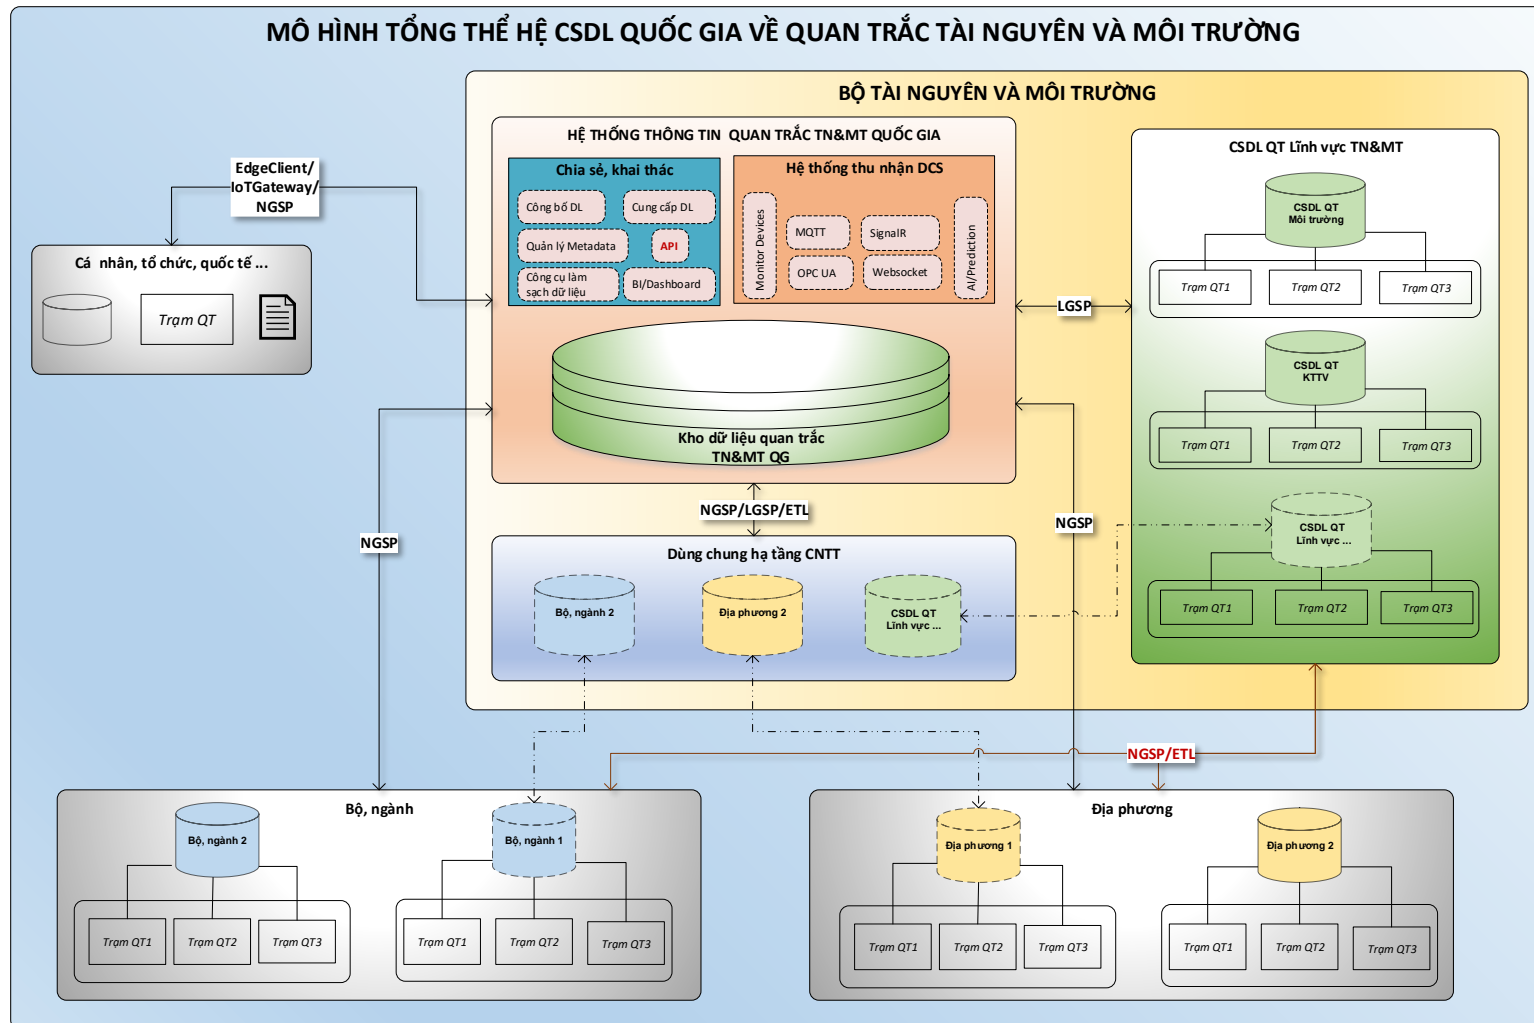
MÔ HÌNH TỔNG THỂ HỆ CSDL QUỐC GIA VỀ QUAN TRẮC TÀI NGUYÊN VÀ MÔI TRƯỜNG

BỘ TÀI NGUYÊN VÀ MÔI TRƯỜNG

HỆ THỐNG THÔNG TIN QUAN TRẮC TN&MT QUỐC GIA

Chia sẻ, khai thác

Công bố DL

Cung cấp DL

Quản lý Metadata

API

Công cụ làm sạch dữ liệu

BI/Dashboard

Hệ thống thu nhận DCS

Monitor Devices

MQTT

SignalR

OPC UA

Websocket

AI/Prediction

Kho dữ liệu quan trắc TN&MT QG

EdgeClient/ IoTGateway/ NGSP

Cá nhân, tổ chức, quốc tế ...

Trạm QT

LGSP

CSDL QT Lĩnh vực TN&MT

CSDL QT Môi trường

Trạm QT1

Trạm QT2

Trạm QT3

CSDL QT KTTV

Trạm QT1

Trạm QT2

Trạm QT3

CSDL QT Lĩnh vực ...

Trạm QT1

Trạm QT2

Trạm QT3

NGSP/LGSP/ETL

NGSP

NGSP

Dùng chung hạ tầng CNTT

Bộ, ngành 2

Địa phương 2

CSDL QT Lĩnh vực ...

NGSP/ETL

Bộ, ngành

Bộ, ngành 2

Trạm QT1

Trạm QT2

Trạm QT3

Bộ, ngành 1

Trạm QT1

Trạm QT2

Trạm QT3

Địa phương

Địa phương 1

Trạm QT1

Trạm QT2

Trạm QT3

Địa phương 2

Trạm QT1

Trạm QT2

Trạm QT3